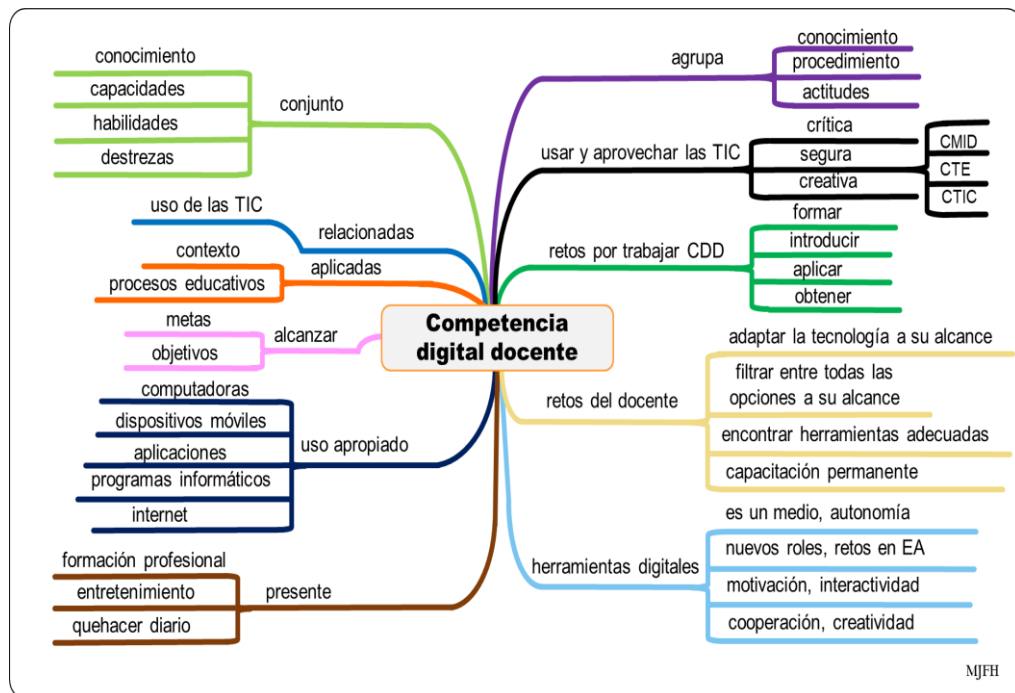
Competencia digital docente

conjunto
conocimiento
capacidades
habilidades
destrezas

relacionadas
uso de las TIC

aplicadas
contexto
procesos educativos

alcanzar
metas
objetivos

uso apropiado
computadoras
dispositivos móviles
aplicaciones
programas informáticos
internet

presente
formación profesional
entretenimiento
quehacer diario

agrupa
conocimiento
procedimiento
actitudes

usar y aprovechar las TIC
crítica
segura
creativa
CMID
CTE
CTIC

retos por trabajar CDD
formar
introducir
aplicar
obtener

retos del docente
adaptar la tecnología a su alcance
filtrar entre todas las opciones a su alcance
encontrar herramientas adecuadas
capacitación permanente

herramientas digitales
es un medio, autonomía
nuevos roles, retos en EA
motivación, interactividad
cooperación, creatividad

MJFH